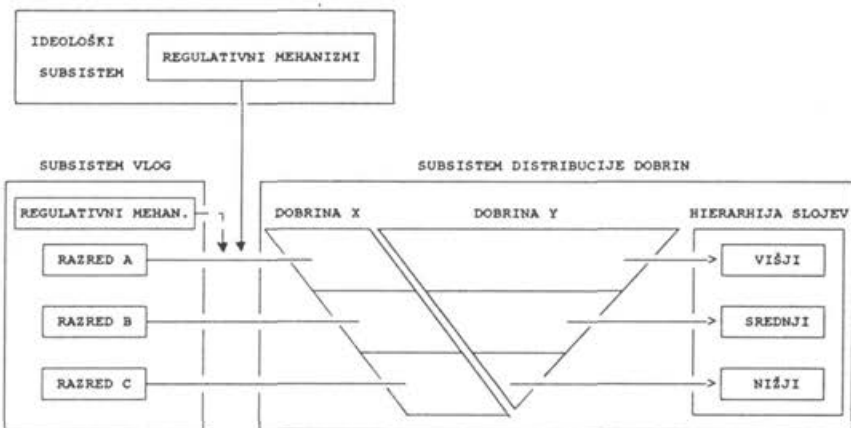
IDEOLOŠKI SUBSISTEM

REGULATIVNI MEHANIZMI

SUBSISTEM VLOG

REGULATIVNI MEHAN.

RAZRED A

RAZRED B

RAZRED C

SUBSISTEM DISTRIBUCIJE DOBRIN

DOBRINA X

DOBRINA Y

HIERARHIJA SLOJEV

VIŠJI

SREDNJI

NIŽJI